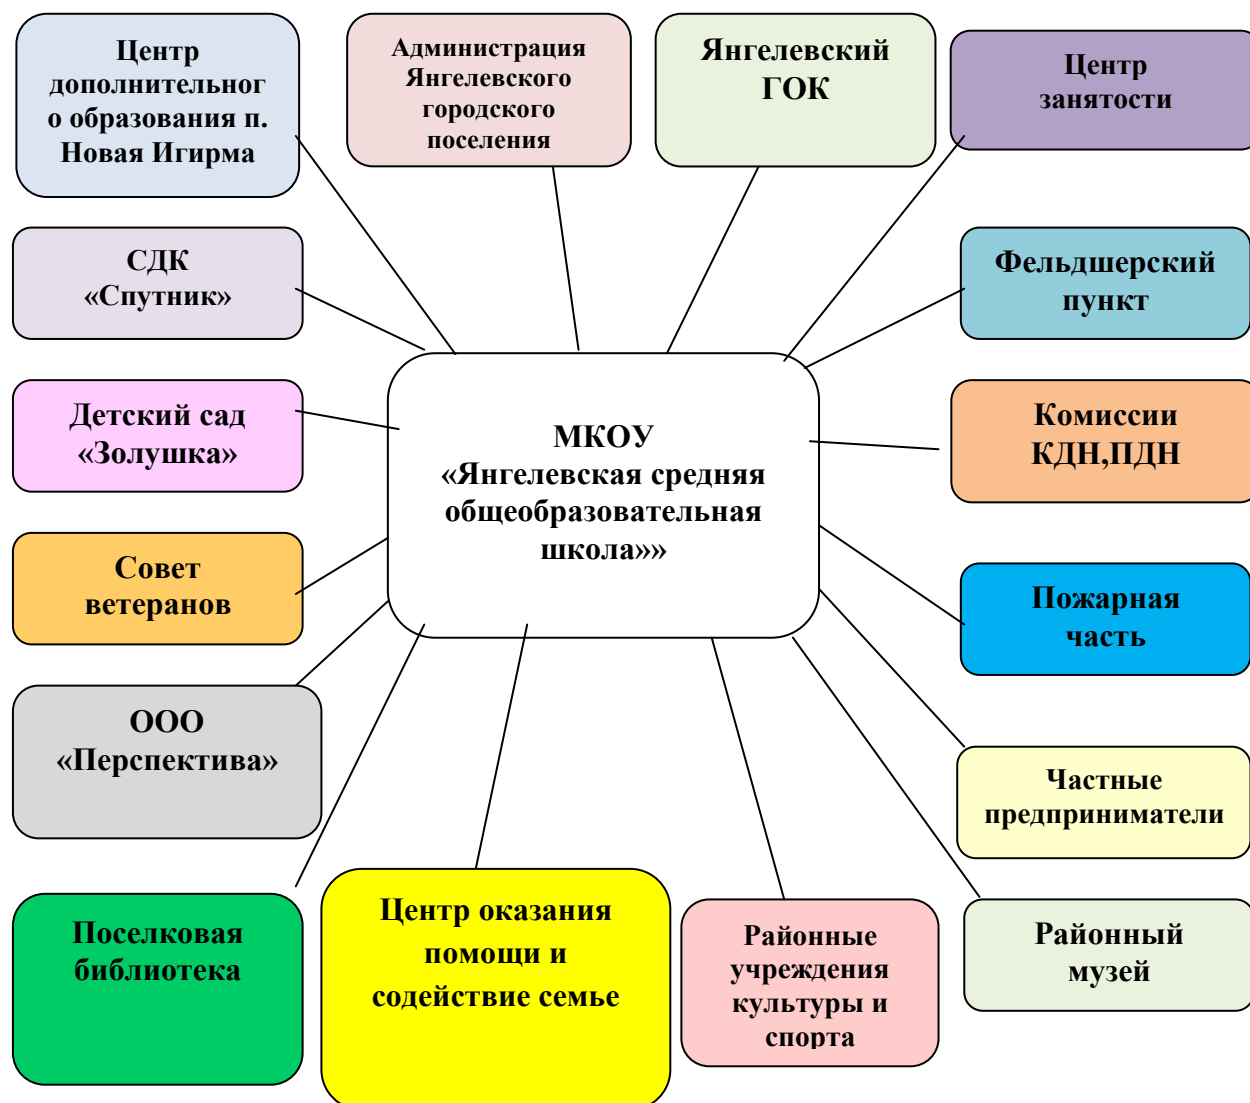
Центр дополнительног о образования п. Новая Игирма

Администрация Янгелевского городского поселения

Янгелевский ГОК

Центр занятости

СДК «Спутник»

Фельдшерский пункт

Детский сад «Золушка»

МКОУ «Янгелевская средняя общеобразовательная школа»»

Комиссии КДН,ПДН

Совет ветеранов

Пожарная часть

ООО «Перспектива»

Частные предприниматели

Поселковая библиотека

Центр оказания помощи и содействие семье

Районные учреждения культуры и спорта

Районный музей